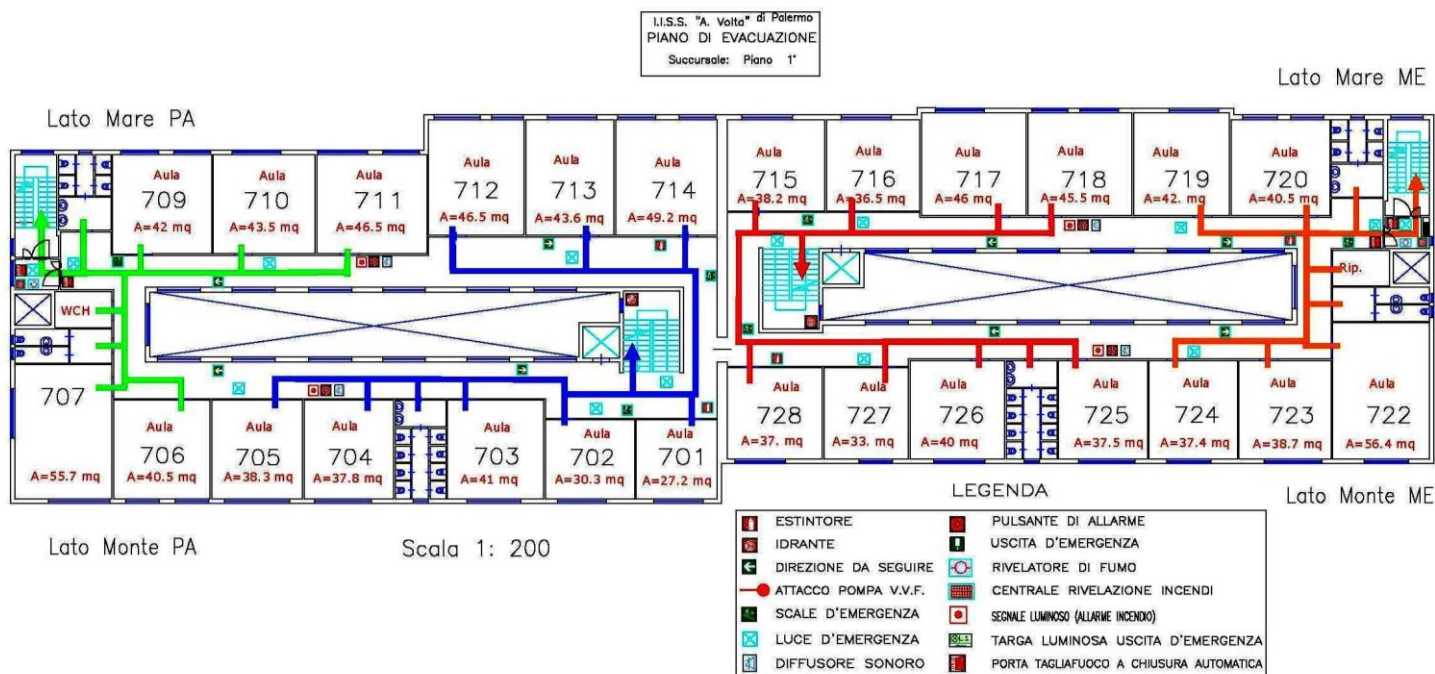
I.I.S.S. "A. Volta" di Palermo
PIANO DI EVACUAZIONE
Succursale: Piano 1°

Lato Mare PA

Lato Mare ME

Aula 709 A=42 mq
Aula 710 A=43.5 mq
Aula 711 A=46.5 mq
Aula 712 A=46.5 mq
Aula 713 A=43.6 mq
Aula 714 A=49.2 mq
Aula 715 A=38.2 mq
Aula 716 A=36.5 mq
Aula 717 A=46 mq
Aula 718 A=45.5 mq
Aula 719 A=42. mq
Aula 720 A=40.5 mq

WCH

Rip.

707 A=55.7 mq
Aula 706 A=40.5 mq
Aula 705 A=38.3 mq
Aula 704 A=37.8 mq
Aula 703 A=41 mq
Aula 702 A=30.3 mq
Aula 701 A=27.2 mq
Aula 728 A=37. mq
Aula 727 A=33. mq
Aula 726 A=40 mq
Aula 725 A=37.5 mq
Aula 724 A=37.4 mq
Aula 723 A=38.7 mq
Aula 722 A=56.4 mq

Lato Monte PA

Scala 1: 200

LEGENDA

Lato Monte ME

ESTINTORE
IDRANTE
DIREZIONE DA SEGUIRE
ATTACCO POMPA V.V.F.
SCALE D'EMERGENZA
LUCE D'EMERGENZA
DIFFUSORE SONORO
PULSANTE DI ALLARME
USCITA D'EMERGENZA
RIVELATORE DI FUMO
CENTRALE RIVELAZIONE INCENDI
SEGNALE LUMINOSO (ALLARME INCENDIO)
TARGA LUMINOSA USCITA D'EMERGENZA
PORTA TAGLIAFUOCO A CHIUSURA AUTOMATICA